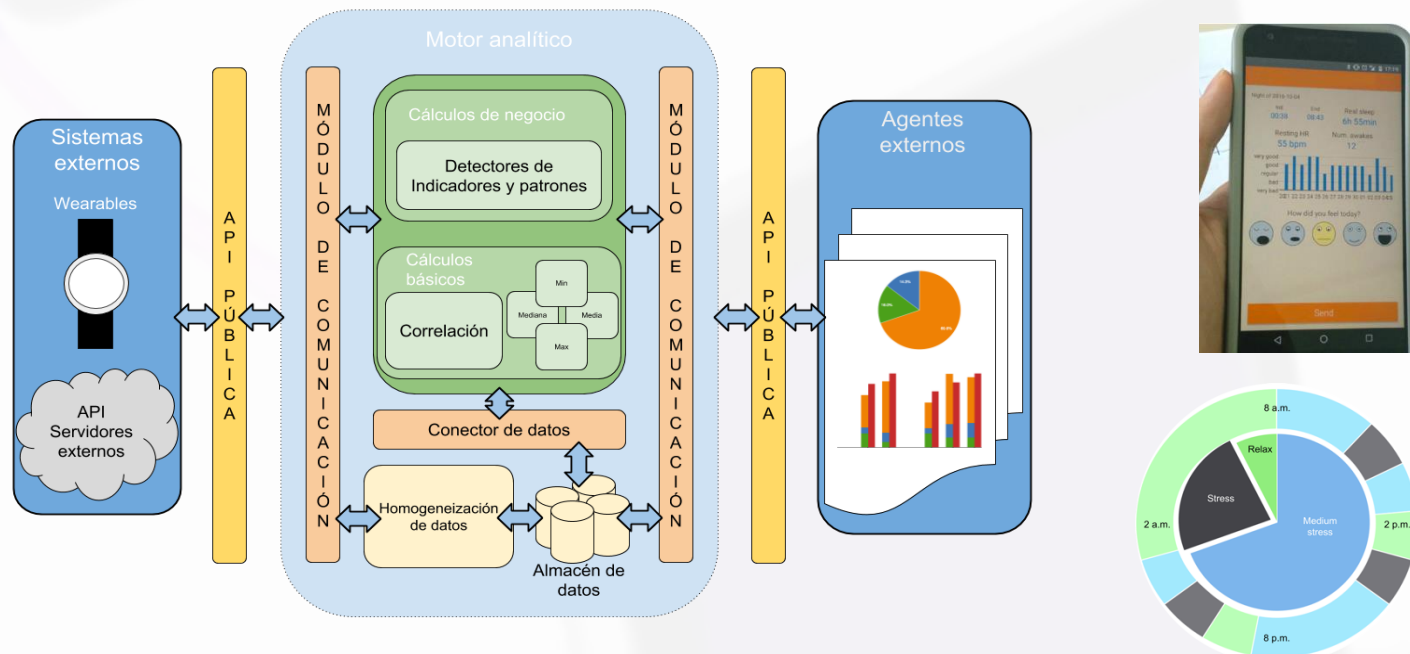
Sistemas externos

Wearables

API Servidores externos

API PÚBLICA

Motor analítico

MÓDULO DE COMUNICACIÓN

Cálculos de negocio

Detectores de Indicadores y patrones

Cálculos básicos

Correlación

Min

Mediana

Media

Max

MÓDULO DE COMUNICACIÓN

Conector de datos

Homogeneización de datos

Almacén de datos

API PÚBLICA

Agentes externos

Night of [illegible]

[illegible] 00:39

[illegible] 08:43

Real sleep 6h 55min

Resting HR 55 bpm

Num. awakes 12

very good
good
regular
bad
very bad

How did you feel today?

Send

8 a.m.

Relax

Stress

Medium stress

2 a.m.

2 p.m.

8 p.m.